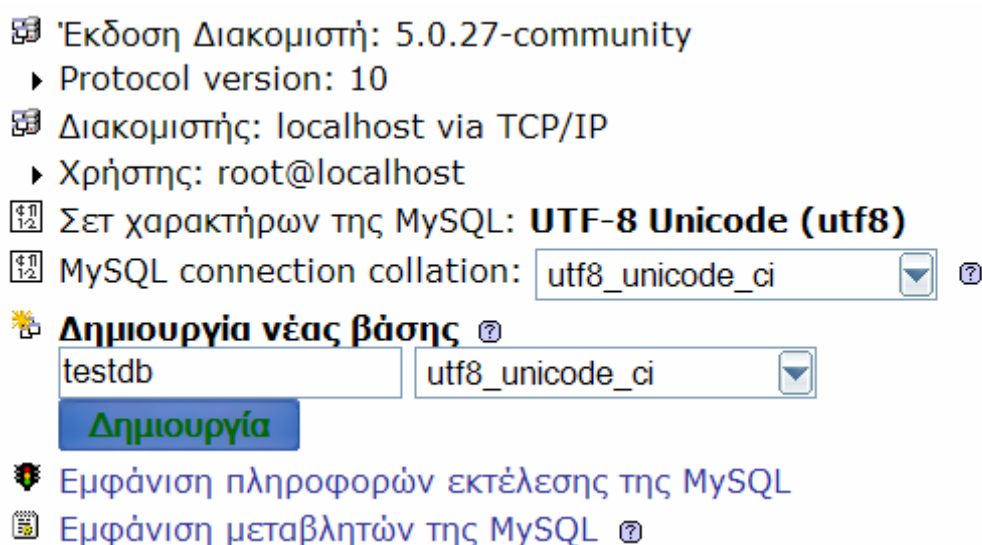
Έκδοση Διακομιστή: 5.0.27-community

Protocol version: 10

Διακομιστής: localhost via TCP/IP

Χρήστης: root@localhost

Σετ χαρακτήρων της MySQL: **UTF-8 Unicode (utf8)**

MySQL connection collation: utf8_unicode_ci

**Δημιουργία νέας βάσης**

testdb

utf8_unicode_ci

Δημιουργία

Εμφάνιση πληροφορών εκτέλεσης της MySQL

Εμφάνιση μεταβλητών της MySQL